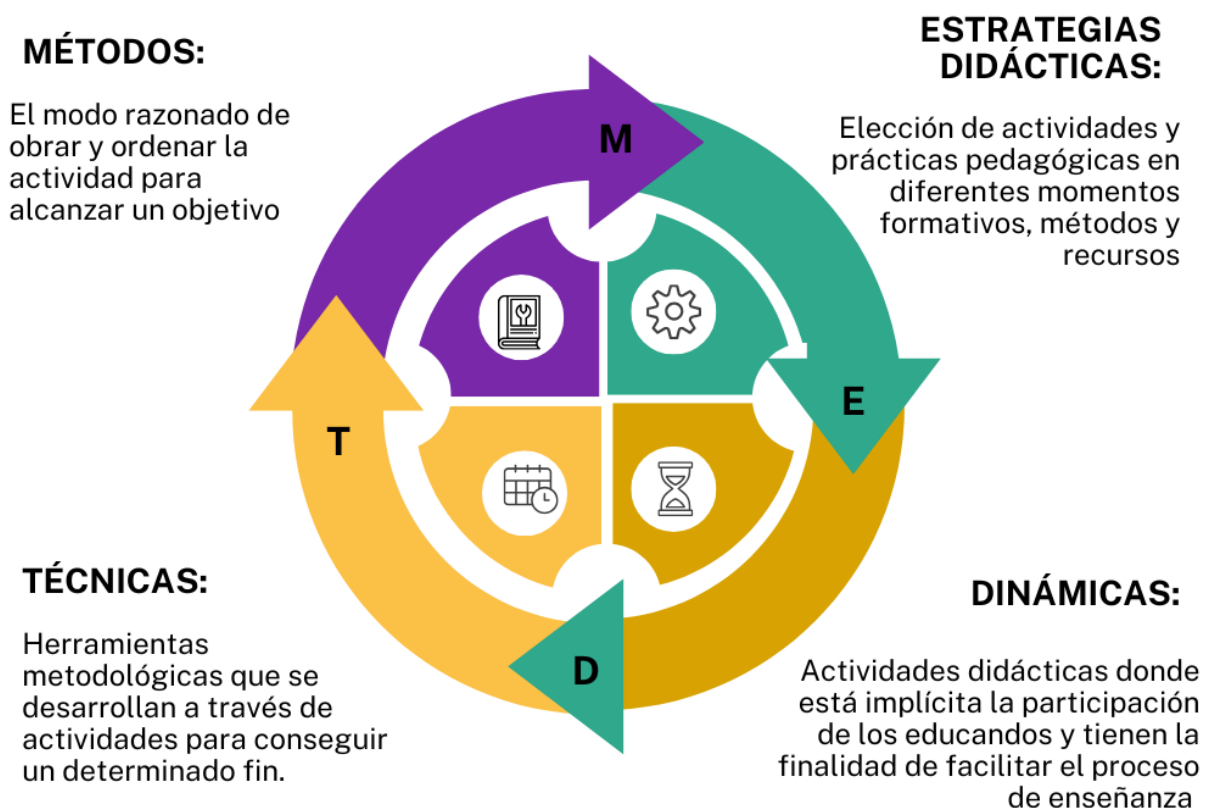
MÉTODOS:

El modo razonado de obrar y ordenar la actividad para alcanzar un objetivo

ESTRATEGIAS DIDÁCTICAS:

Elección de actividades y prácticas pedagógicas en diferentes momentos formativos, métodos y recursos

M

E

T

D

TÉCNICAS:

Herramientas metodológicas que se desarrollan a través de actividades para conseguir un determinado fin.

DINÁMICAS:

Actividades didácticas donde está implícita la participación de los educandos y tienen la finalidad de facilitar el proceso de enseñanza